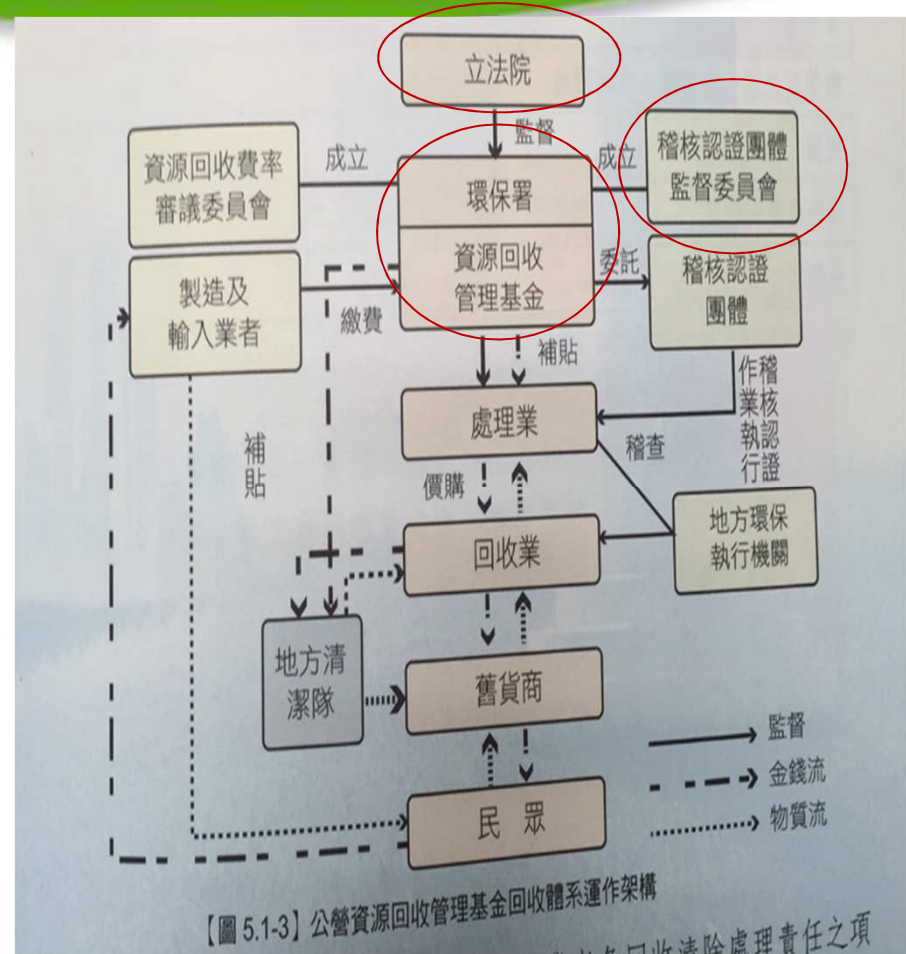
立法院

監督

資源回收費率審議委員會

成立

環保署

成立

稽核認證團體監督委員會

資源回收管理基金

委託

稽核認證團體

製造及輸入業者

繳費

補貼

作業執行

稽核認證

處理業

稽查

補貼

價購

回收業

地方環保執行機關

地方清潔隊

舊貨商

監督

金錢流

物質流

民眾

【圖 5.1-3】公營資源回收管理基金回收體系運作架構

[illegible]回收清除處理責任之項